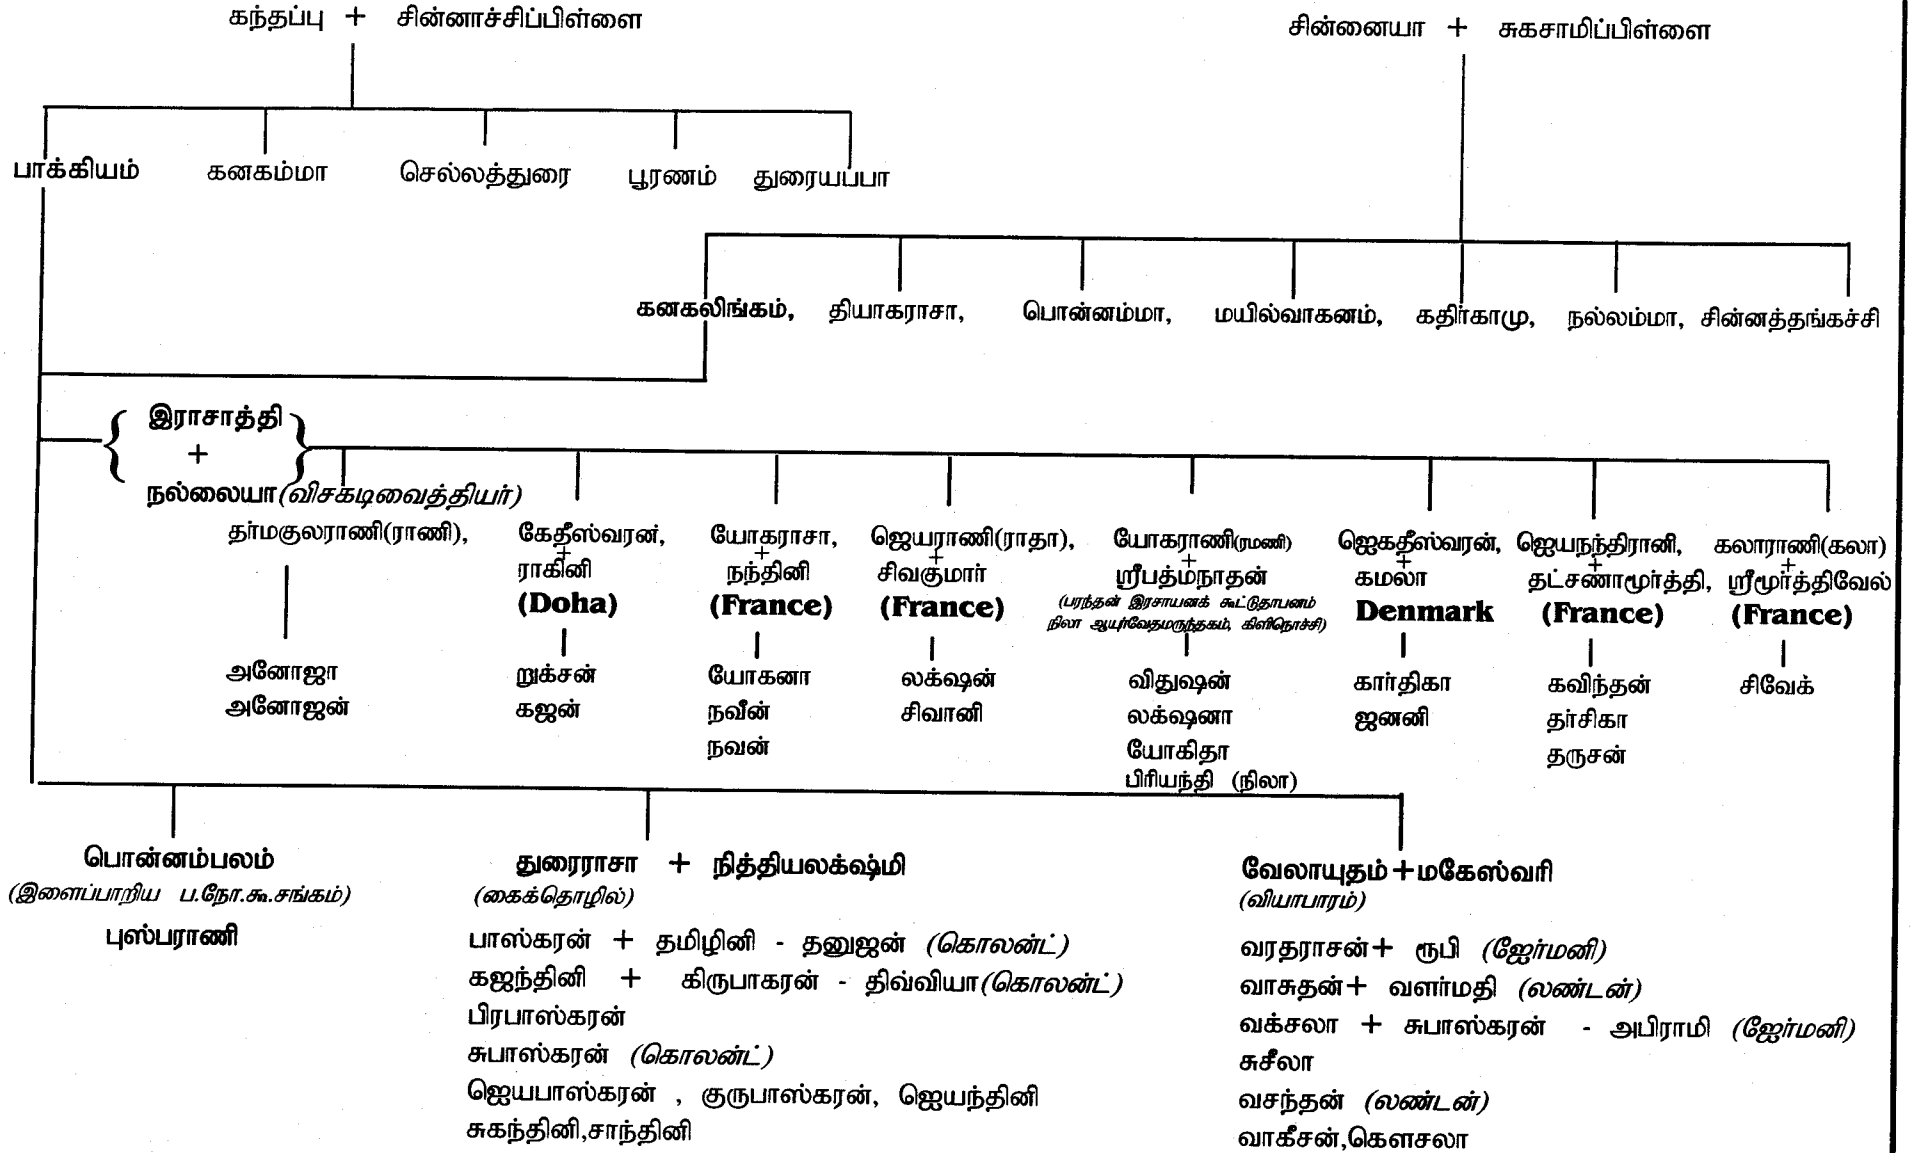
கந்தப்பு + சின்னாச்சிப்பிள்ளை

சின்னையா + சுகசாமிப்பிள்ளை

பாக்கியம் கனகம்மா செல்லத்துரை பூரணம் துரையப்பா

கனகலிங்கம், தியாகராசா, பொன்னம்மா, மயில்வாகனம், கதிர்காமு, நல்லம்மா, சின்னத்தங்கச்சி

இராசாத்தி + நல்லையா (விசகடிவைத்தியர்)

தர்மகுலராணி(ராணி),

அனோஜா
அனோஜன்

கேதீஸ்வரன், + ராகினி (Doha)

றுக்சன்
கஜன்

யோகராசா, + நந்தினி (France)

யோகனா
நவீன்
நவன்

ஜெயராணி(ராதா), + சிவகுமார் (France)

லக்ஷன்
சிவானி

யோகராணி(ரமணி) + ஸ்ரீபத்மநாதன்
(பரந்தன் இரசாயனக் கூட்டுதாபனம் நிலா ஆயுர்வேதமருந்தகம், கிளிநொச்சி)

விதுஷன்
லக்ஷனா
யோகிதா
பிரியந்தி (நிலா)

ஜெகதீஸ்வரன், + கமலா Denmark

கார்திகா
ஜனனி

ஜெயநந்திராணி, + தட்சணாமூர்த்தி, (France)

கவிந்தன்
தர்சிகா
தருசன்

கலாராணி(கலா) + ஸ்ரீமூர்த்திவேல் (France)

சிவேக்

பொன்னம்பலம்
(இளைப்பாறிய ப.நோ.கூ.சங்கம்)
புஸ்பராணி

துரைராசா + நித்தியலக்ஷ்மி
(கைத்தொழில்)
பாஸ்கரன் + தமிழினி - தனுஜன் (கொலண்ட்)
கஜந்தினி + கிருபாகரன் - திவ்வியா (கொலண்ட்)
பிரபாஸ்கரன்
சுபாஸ்கரன் (கொலண்ட்)
ஜெயபாஸ்கரன் , குருபாஸ்கரன், ஜெயந்தினி
சுகந்தினி,சாந்தினி

வேலாயுதம் + மகேஸ்வரி
(வியாபாரம்)
வரதராசன் + ரூபி (ஜேர்மனி)
வாசுதன் + வளர்மதி (லண்டன்)
வக்சலா + சுபாஸ்கரன் - அபிராமி (ஜேர்மனி)
சுசீலா
வசந்தன் (லண்டன்)
வாகீசன்,கௌசலா